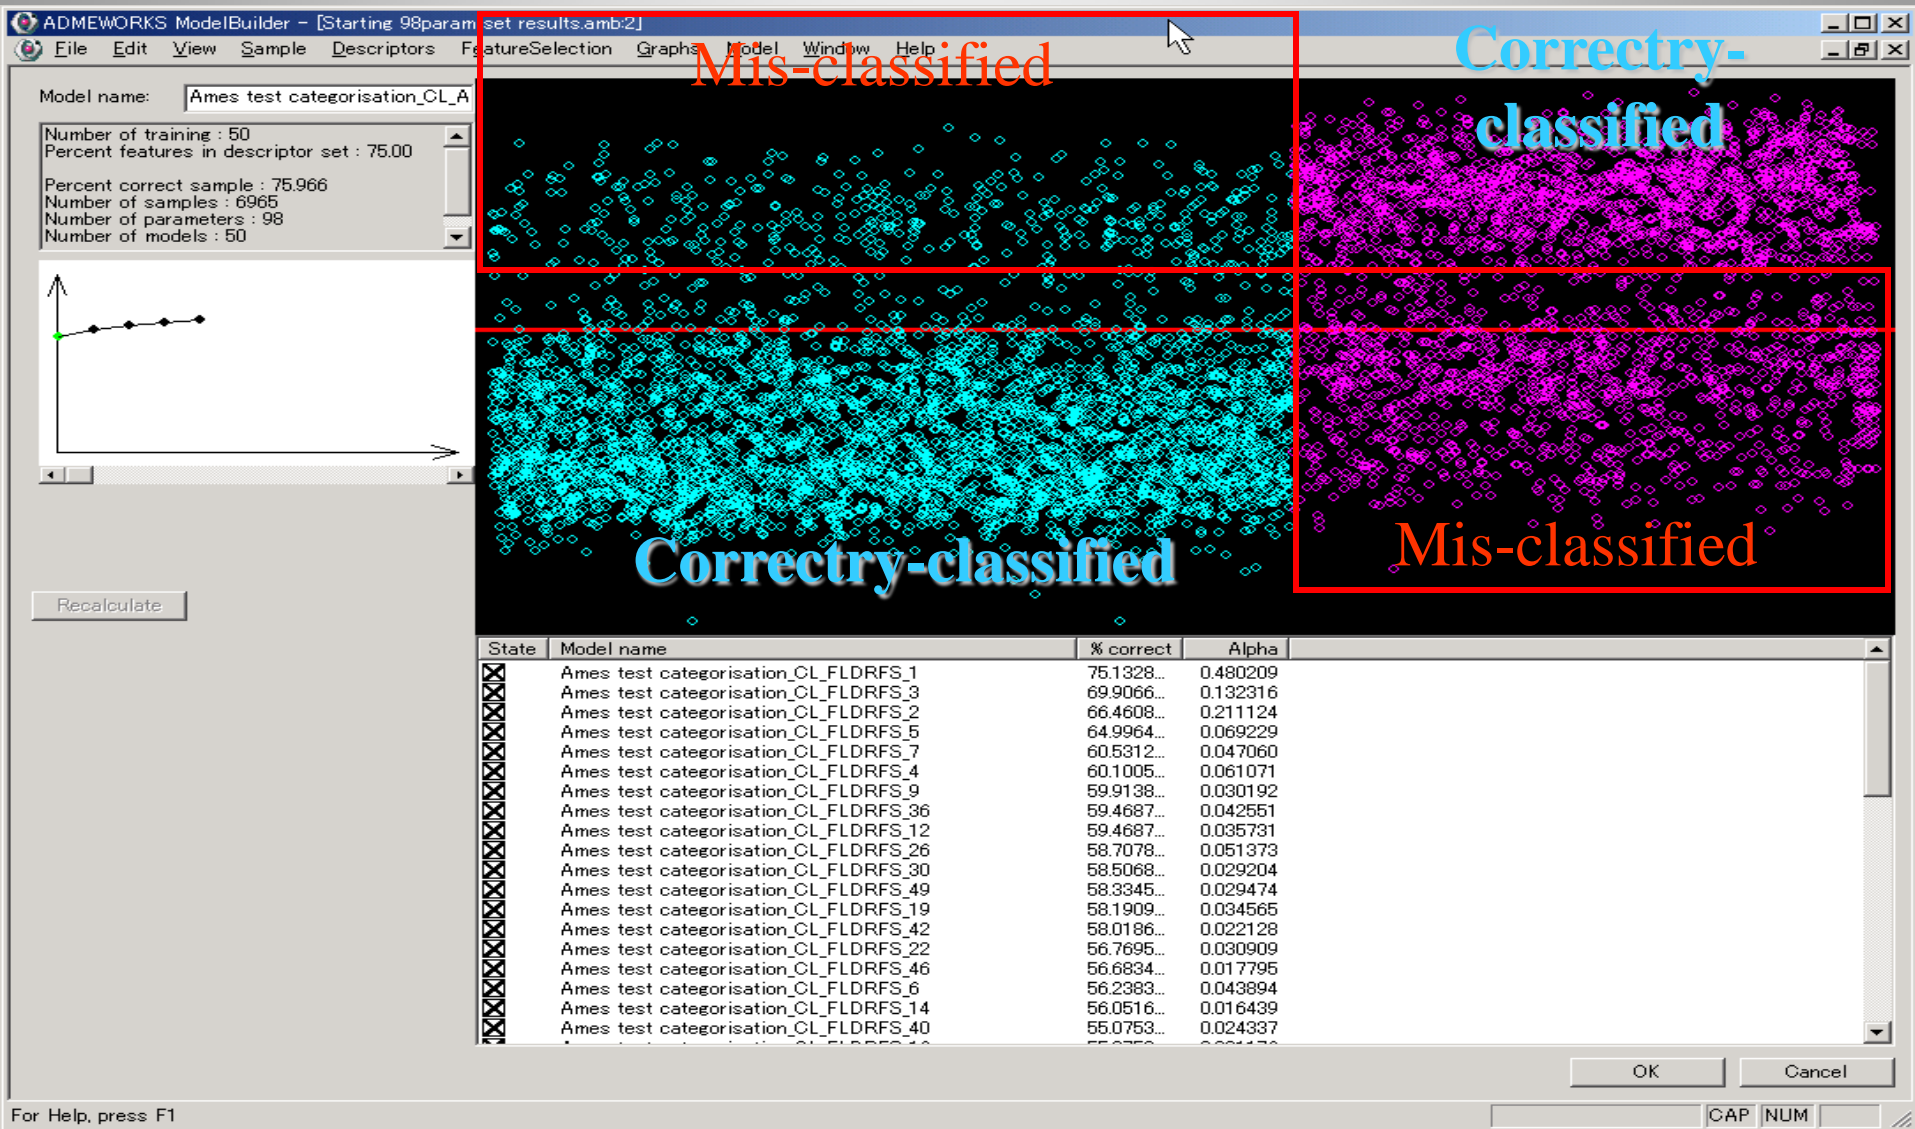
ADMEWORKS ModelBuilder - [Starting 98param set results.amb:2]

File Edit View Sample Descriptors FeatureSelection Graphs Model Window Help

Mis-classified

Correctry-classified

Model name: Ames test categorisation_CL_A

Number of training : 50
Percent features in descriptor set : 75.00

Percent correct sample : 75.966
Number of samples : 6965
Number of parameters : 98
Number of models : 50

Correctry-classified

Mis-classified

Recalculate

| State | Model name | % correct | Alpha |
|---|---|---|---|
| ☒ | Ames test categorisation_CL_FLDRFS_1 | 75.1328... | 0.480209 |
| ☒ | Ames test categorisation_CL_FLDRFS_3 | 69.9066... | 0.132316 |
| ☒ | Ames test categorisation_CL_FLDRFS_2 | 66.4608... | 0.211124 |
| ☒ | Ames test categorisation_CL_FLDRFS_5 | 64.9964... | 0.069229 |
| ☒ | Ames test categorisation_CL_FLDRFS_7 | 60.5312... | 0.047060 |
| ☒ | Ames test categorisation_CL_FLDRFS_4 | 60.1005... | 0.061071 |
| ☒ | Ames test categorisation_CL_FLDRFS_9 | 59.9138... | 0.030192 |
| ☒ | Ames test categorisation_CL_FLDRFS_36 | 59.4687... | 0.042551 |
| ☒ | Ames test categorisation_CL_FLDRFS_12 | 59.4687... | 0.035731 |
| ☒ | Ames test categorisation_CL_FLDRFS_26 | 58.7078... | 0.051373 |
| ☒ | Ames test categorisation_CL_FLDRFS_30 | 58.5068... | 0.029204 |
| ☒ | Ames test categorisation_CL_FLDRFS_49 | 58.3345... | 0.029474 |
| ☒ | Ames test categorisation_CL_FLDRFS_19 | 58.1909... | 0.034565 |
| ☒ | Ames test categorisation_CL_FLDRFS_42 | 58.0186... | 0.022128 |
| ☒ | Ames test categorisation_CL_FLDRFS_22 | 56.7695... | 0.030909 |
| ☒ | Ames test categorisation_CL_FLDRFS_46 | 56.6834... | 0.017795 |
| ☒ | Ames test categorisation_CL_FLDRFS_6 | 56.2383... | 0.043894 |
| ☒ | Ames test categorisation_CL_FLDRFS_14 | 56.0516... | 0.016439 |
| ☒ | Ames test categorisation_CL_FLDRFS_40 | 55.0753... | 0.024337 |

OK Cancel

For Help, press F1 CAP NUM